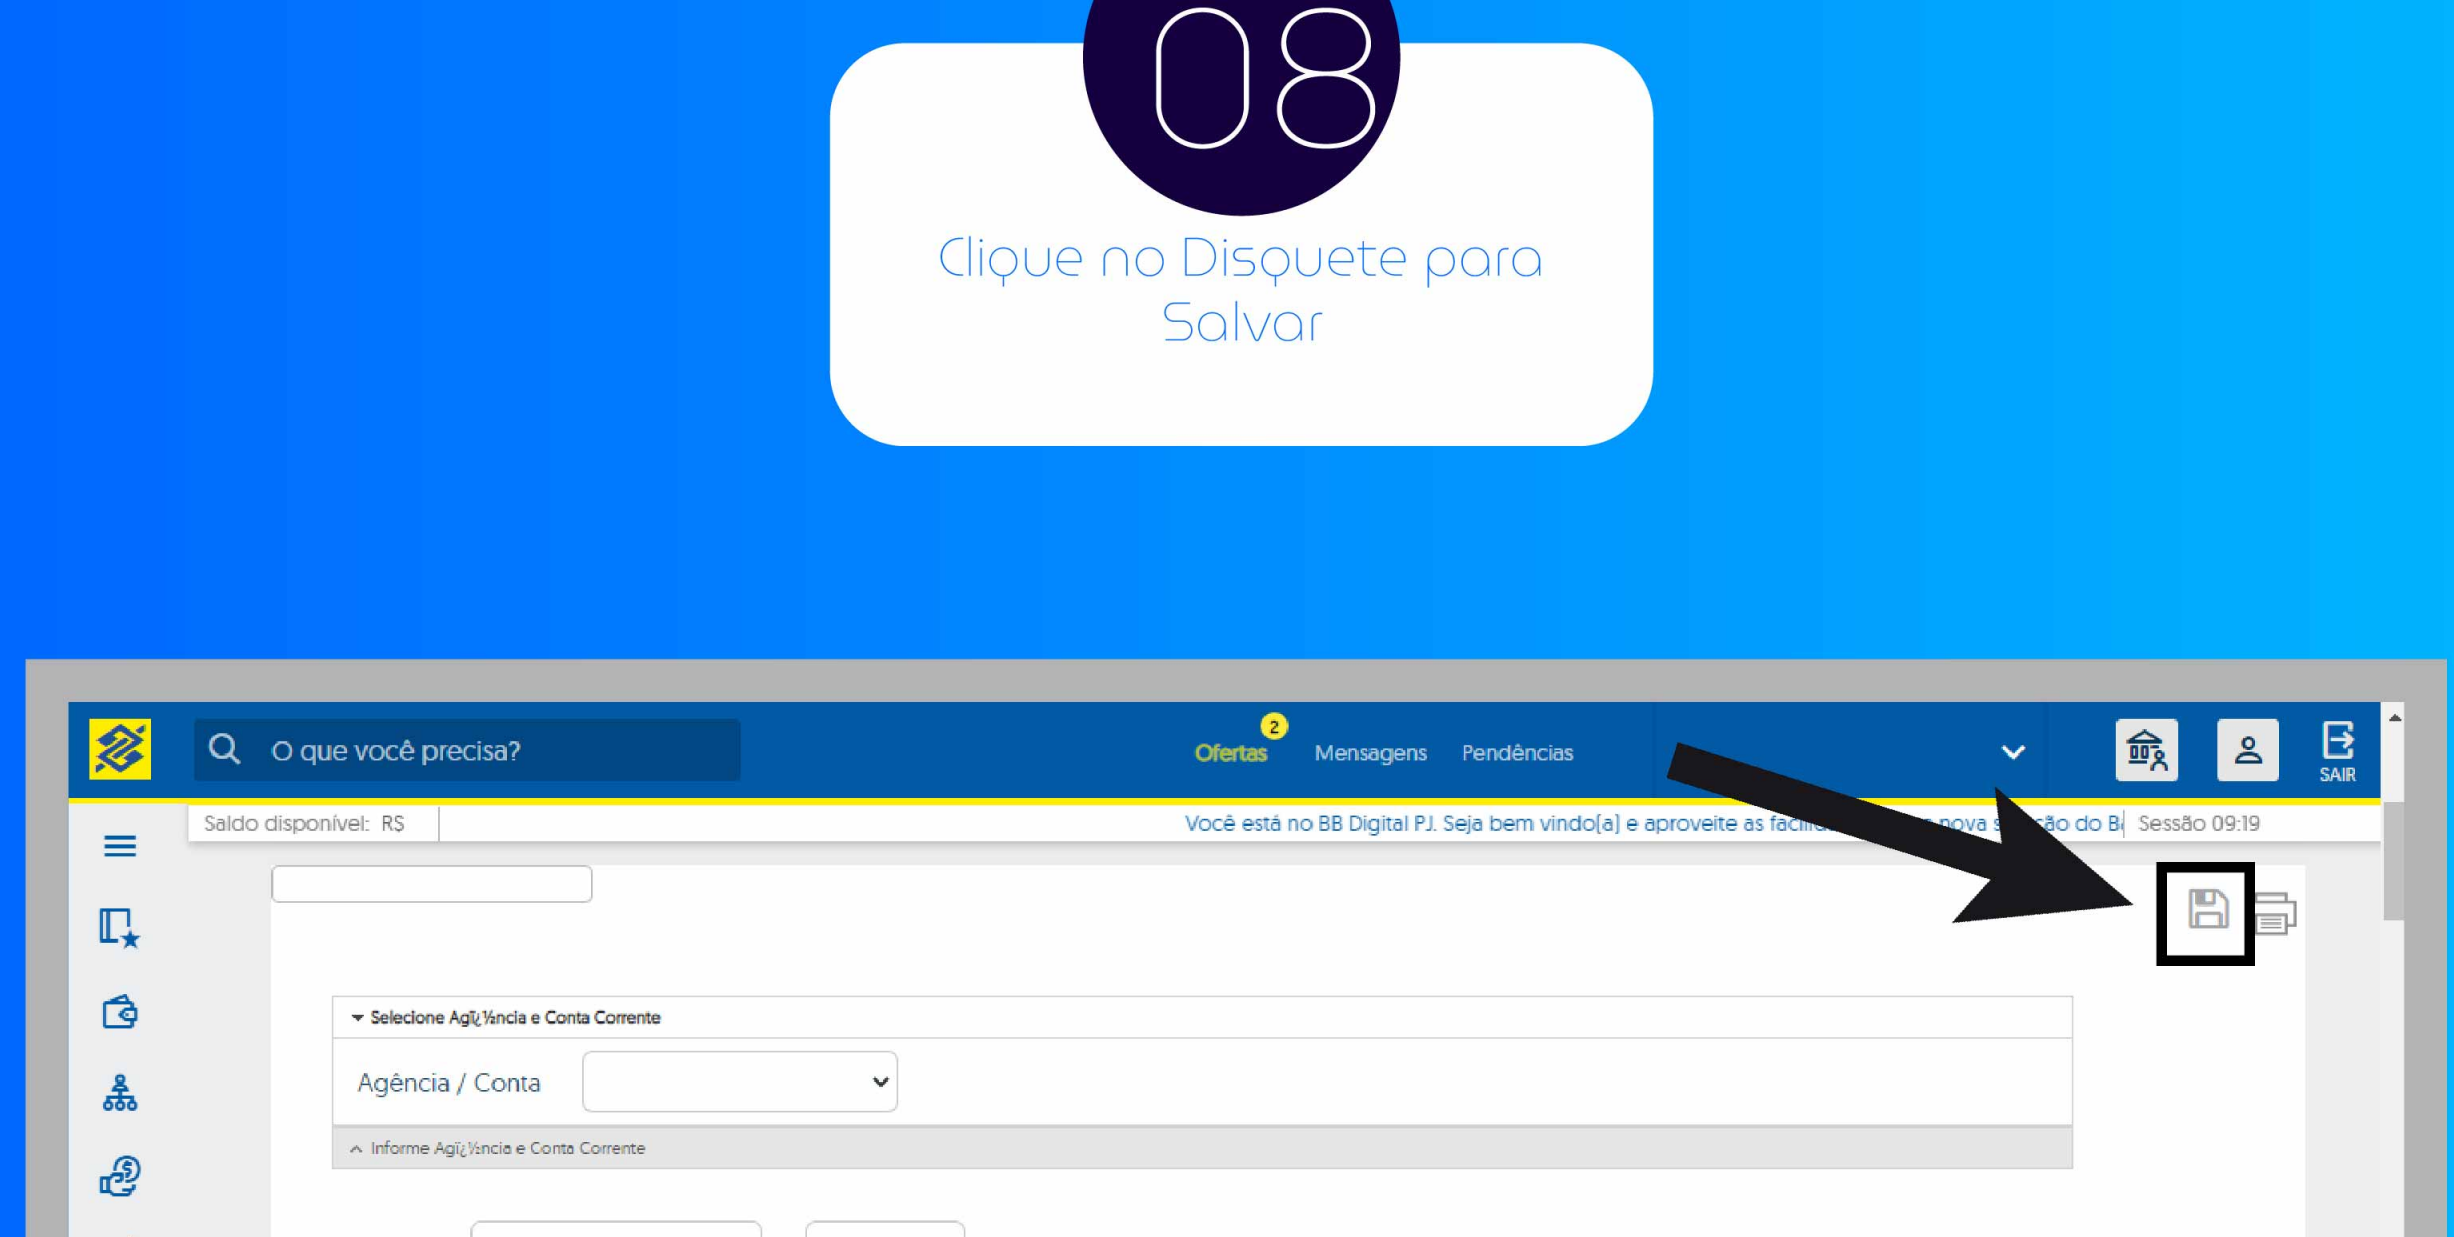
08

Clique no Disquete para Salvar

O que você precisa?

2
Ofertas Mensagens Pendências

SAIR

Saldo disponível: R$

Você está no BB Digital PJ. Seja bem vindo(a) e aproveite as facili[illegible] nova s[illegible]ção do B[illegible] Sessão 09:19

Selecione Agï¿½ncia e Conta Corrente

Agência / Conta

Informe Agï¿½ncia e Conta Corrente